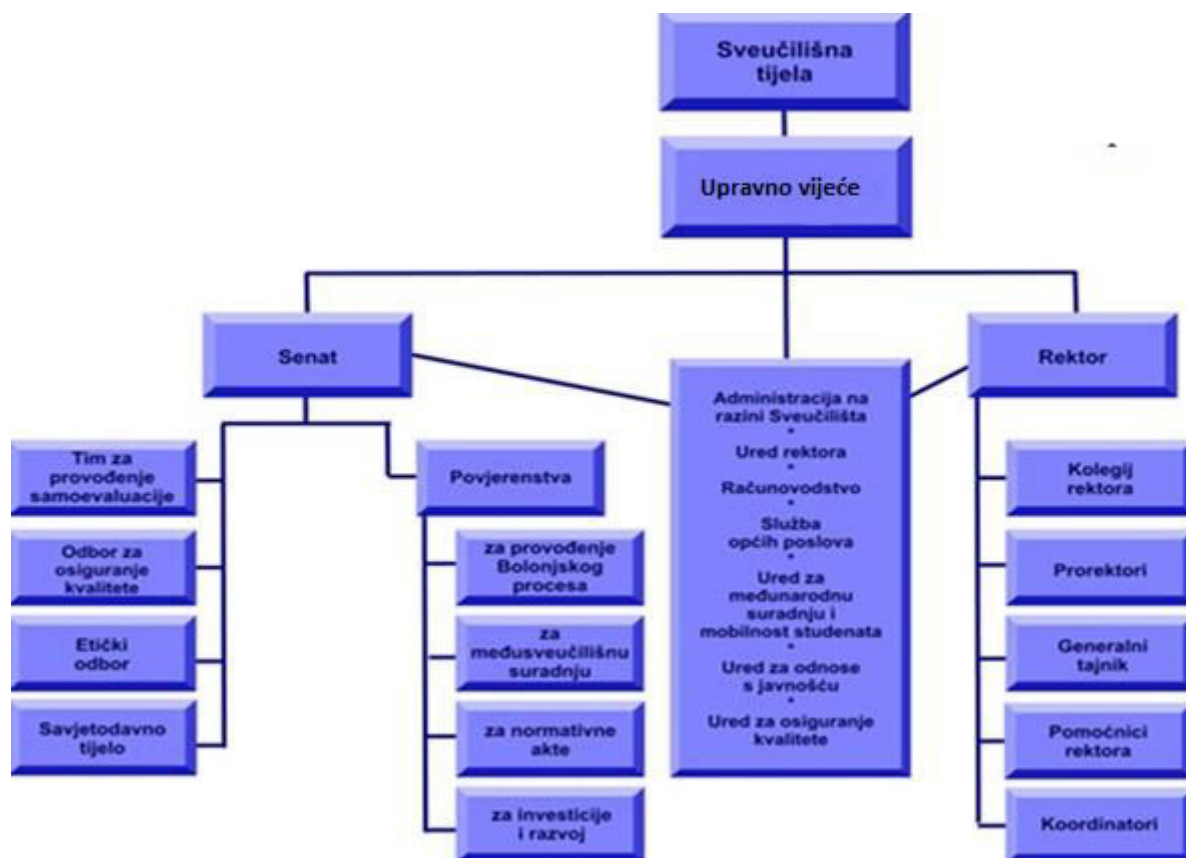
Sveučilišna tijela

Upravno vijeće

Senat

Tim za provođenje samoevaluacije

Odbor za osiguranje kvalitete

Etički odbor

Savjetodavno tijelo

Povjerenstva

za provođenje Bolonjskog procesa

za međusveučilišnu suradnju

za normativne akte

za investicije i razvoj

Administracija na razini Sveučilišta
•
Ured rektora
•
Računovodstvo
•
Služba općih poslova
•
Ured za međunarodnu suradnju i mobilnost studenata
•
Ured za odnose s javnošću
•
Ured za osiguranje kvalitete

Rektor

Kolegij rektora

Prorektori

Generalni tajnik

Pomoćnici rektora

Koordinatori